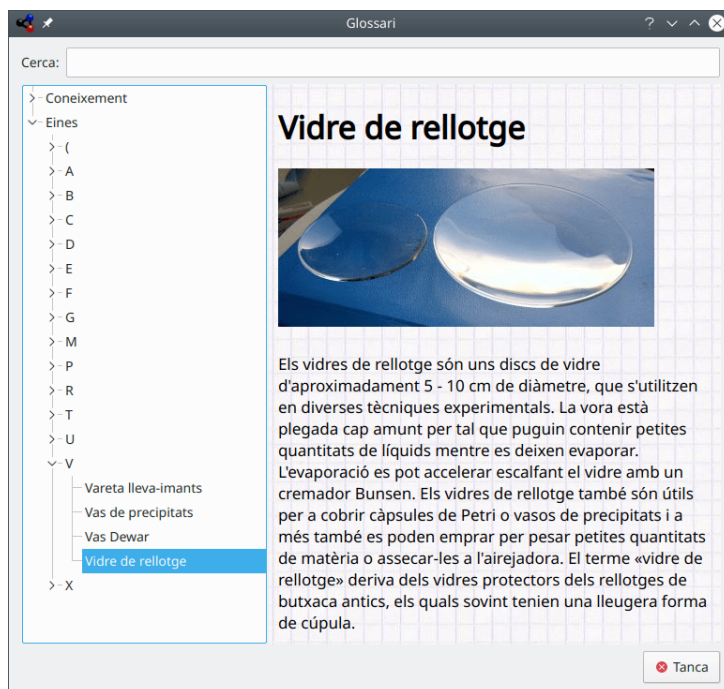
Glossari

Cerca:

Coneixement
Eines
(
A
B
C
D
E
F
G
M
P
R
T
U
V
Vareta lleva-imants
Vas de precipitats
Vas Dewar
Vidre de rellotge
X

Vidre de rellotge

Els vidres de rellotge són uns discs de vidre d'aproximadament 5 - 10 cm de diàmetre, que s'utilitzen en diverses tècniques experimentals. La vora està plegada cap amunt per tal que puguin contenir petites quantitats de líquids mentre es deixen evaporar. L'evaporació es pot accelerar escalfant el vidre amb un cremador Bunsen. Els vidres de rellotge també són útils per a cobrir càpsules de Petri o vasos de precipitats i a més també es poden emprar per pesar petites quantitats de matèria o assecar-les a l'airejadora. El terme «vidre de rellotge» deriva dels vidres protectors dels rellotges de butxaca antics, els quals sovint tenien una lleugera forma de cúpula.

Tanca